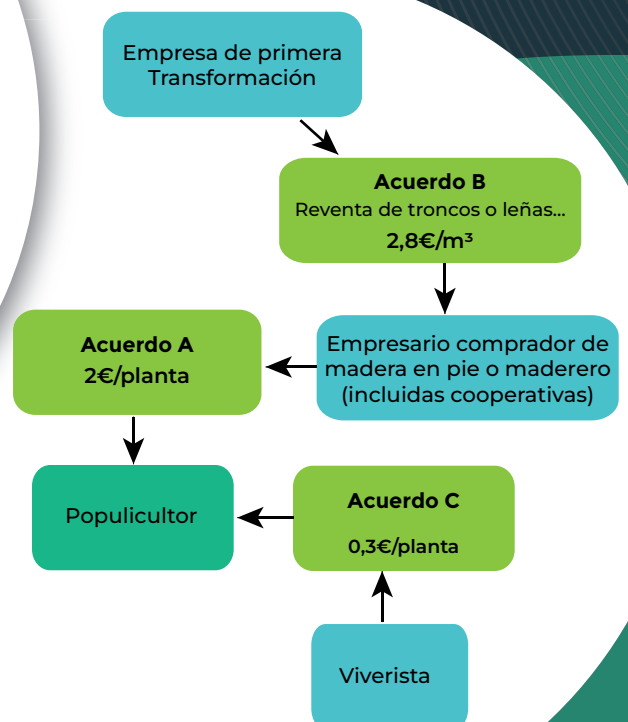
Empresa de primera Transformación

**Acuerdo B**
Reventa de troncos o leñas...
**2,8€/m³**

**Acuerdo A**
**2€/planta**

Empresario comprador de madera en pie o maderero (incluidas cooperativas)

Populicultor

**Acuerdo C**
**0,3€/planta**

Viverista